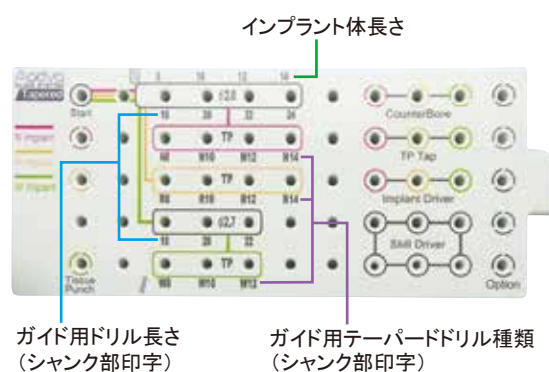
インプラント体長さ

Tapered

8 10 12 14

Start

ϕ2.0

16 20 22 24

N Implant

R Implant

W Implant

TP

N8 N10 N12 N14

TP

R8 R10 R12 R14

ϕ2.7

16 20 22

TP

W8 W10 W12

Tissue Punch

CounterBore

TP Tap

Implant Driver

SMI Driver

Option

ガイド用ドリル長さ
(シャンク部印字)

ガイド用テーパードドリル種類
(シャンク部印字)